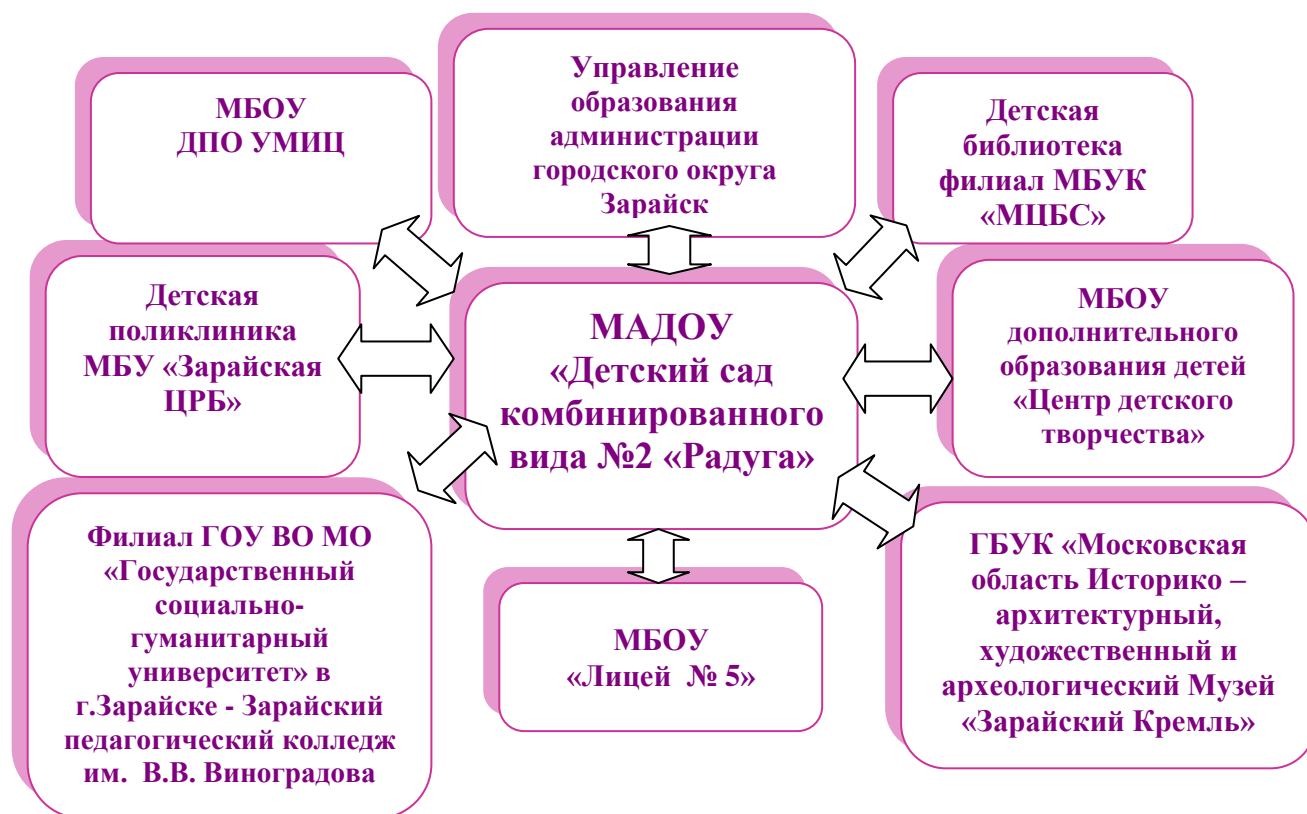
МБОУ ДПО УМИЦ

Управление образования администрации городского округа Зарайск

Детская библиотека филиал МБУК «МЦБС»

Детская поликлиника МБУ «Зарайская ЦРБ»

МАДОУ «Детский сад комбинированного вида №2 «Радуга»

МБОУ дополнительного образования детей «Центр детского творчества»

Филиал ГОУ ВО МО «Государственный социально-гуманитарный университет» в г.Зарайске - Зарайский педагогический колледж им. В.В. Виноградова

МБОУ «Лицей № 5»

ГБУК «Московская область Историко – архитектурный, художественный и археологический Музей «Зарайский Кремль»